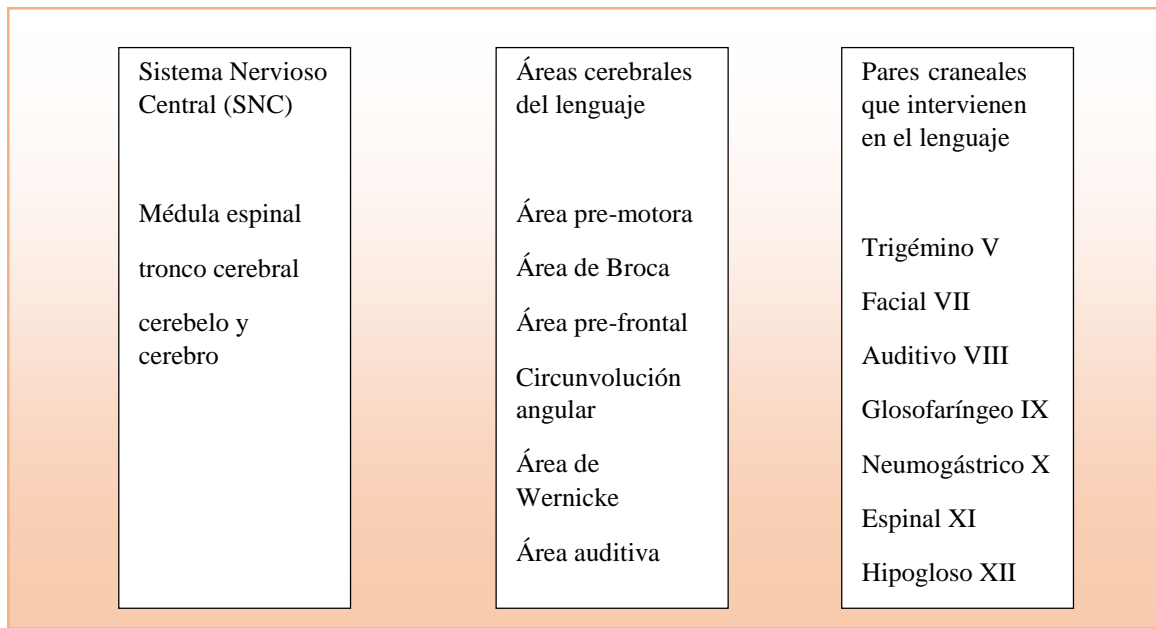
Sistema Nervioso Central (SNC)

Médula espinal

tronco cerebral

cerebelo y cerebro

Áreas cerebrales del lenguaje

Área pre-motora

Área de Broca

Área pre-frontal

Circunvolución angular

Área de Wernicke

Área auditiva

Pares craneales que intervienen en el lenguaje

Trigémino V

Facial VII

Auditivo VIII

Glosofaríngeo IX

Neumogástrico X

Espinal XI

Hipogloso XII